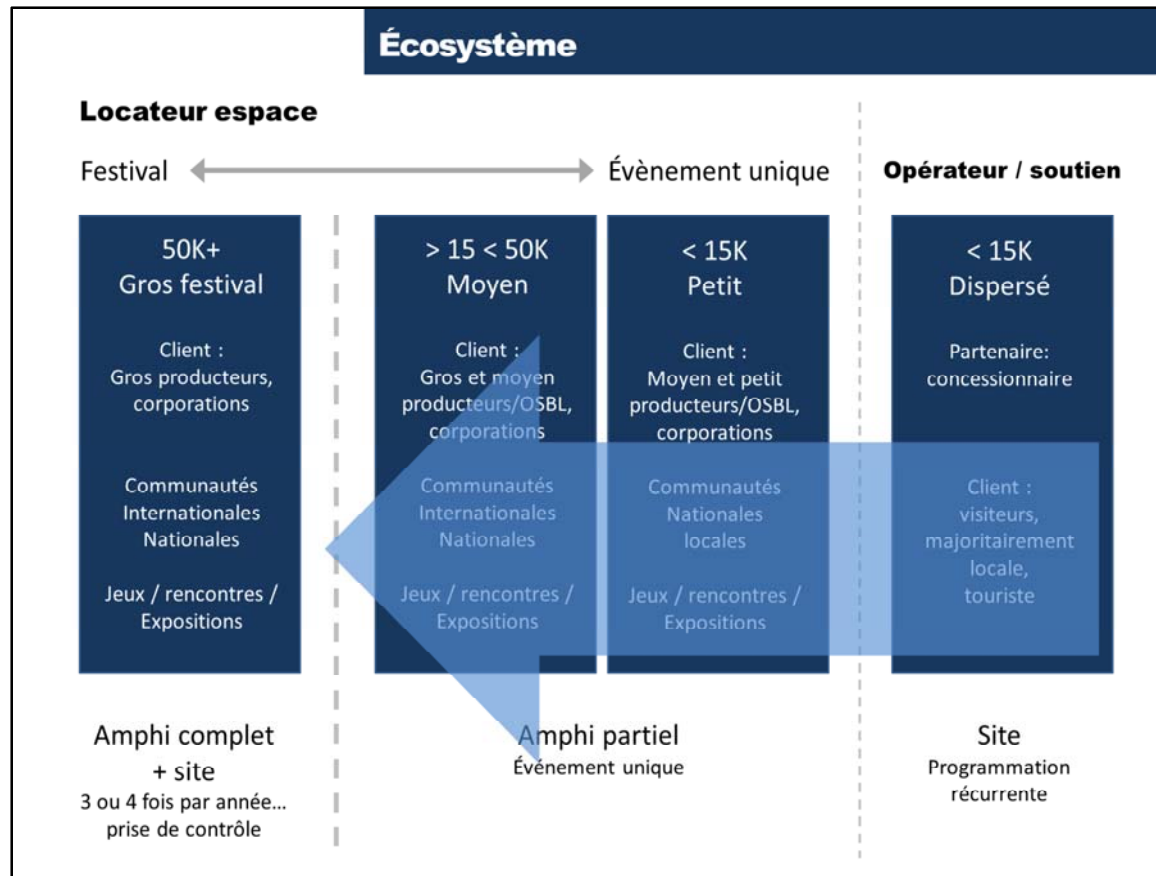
Écosystème

Locateur espace

Festival

Évènement unique

Opérateur / soutien

50K+
Gros festival

Client :
Gros producteurs, corporations

Communautés
Internationales
Nationales

Jeux / rencontres / Expositions

> 15 < 50K
Moyen

Client :
Gros et moyen producteurs/OSBL, corporations

Communautés
Internationales
Nationales

Jeux / rencontres / Expositions

< 15K
Petit

Client :
Moyen et petit producteurs/OSBL, corporations

Communautés
Nationales
locales

Jeux / rencontres / Expositions

< 15K
Dispersé

Partenaire:
concessionnaire

Client :
visiteurs, majoritairement locale, touriste

Amphi complet
+ site
3 ou 4 fois par année… prise de contrôle

Amphi partiel
Événement unique

Site
Programmation récurrente